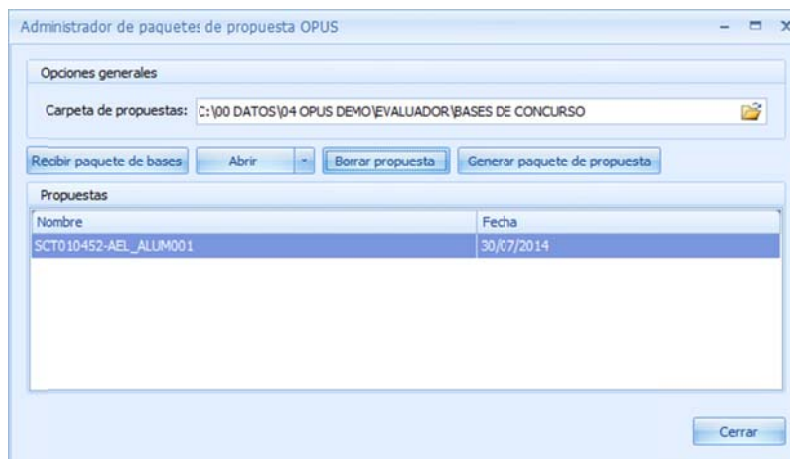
Administrador de paquetes de propuesta OPUS

Opciones generales

Carpeta de propuestas: C:\00 DATOS\04 OPUS DEMO\EVALUADOR\BASES DE CONCURSO

Recibir paquete de bases | Abrir | Borrar propuesta | Generar paquete de propuesta

Propuestas

| Nombre | Fecha |
|---|---|
| SCT010452-AEL_ALUM001 | 30/07/2014 |

Cerrar